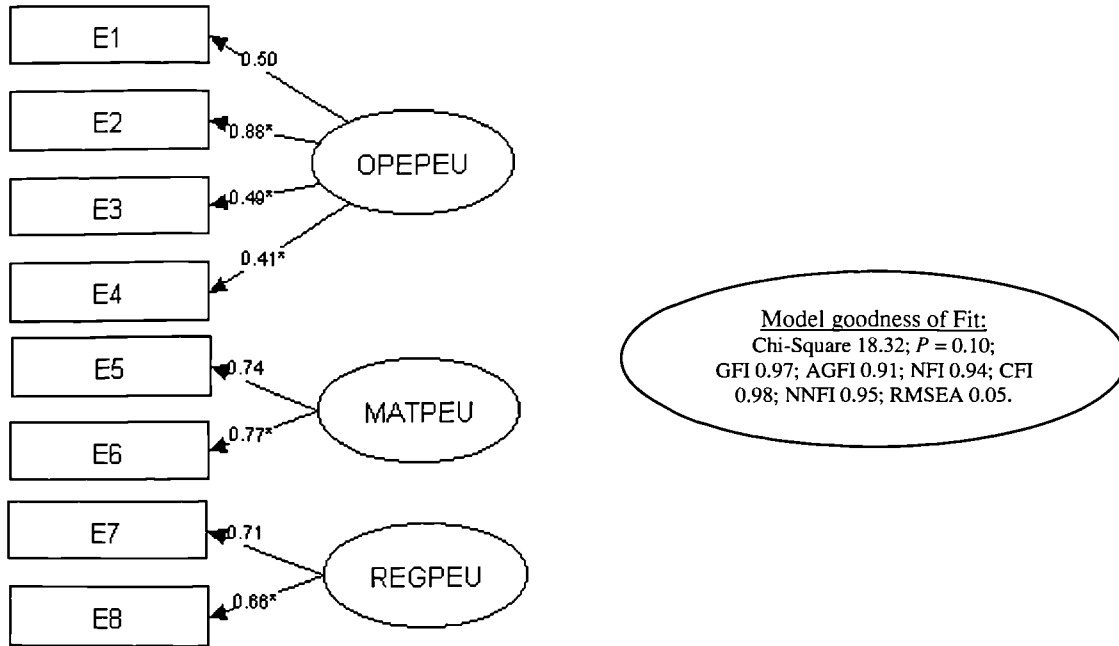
E1
0.50
E2
0.88*
E3
0.49*
E4
0.41*
OPEPEU
E5
0.74
E6
0.77*
MATPEU
E7
0.71
E8
0.66*
REGPEU

Model goodness of Fit:
Chi-Square 18.32; $P = 0.10$;
GFI 0.97; AGFI 0.91; NFI 0.94; CFI 0.98; NNFI 0.95; RMSEA 0.05.